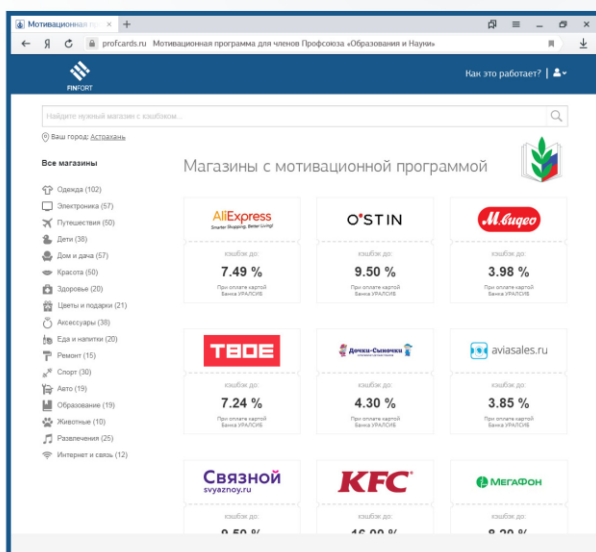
Мотивационная п
← Я profcards.ru Мотивационная программа для членов Профсоюза «Образования и Науки»

FINFORT
Как это работает? |

Найдите нужный магазин с кэшбэком...
Ваш город: Астрахань

Все магазины
Одежда (102)
Электроника (57)
Путешествия (50)
Дети (38)
Дом и дача (57)
Красота (50)
Здоровье (20)
Цветы и подарки (21)
Аксессуары (38)
Еда и напитки (20)
Ремонт (15)
Спорт (30)
Авто (19)
Образование (19)
Животные (10)
Развлечения (25)
Интернет и связь (12)

Магазины с мотивационной программой

AliExpress
Smarter Shopping, Better Living!
кэшбэк до:
7.49 %
При оплате картой Банка УРАЛСИБ

O'STIN
кэшбэк до:
9.50 %
При оплате картой Банка УРАЛСИБ

М.видео
кэшбэк до:
3.98 %
При оплате картой Банка УРАЛСИБ

ТВОЕ
кэшбэк до:
7.24 %
При оплате картой Банка УРАЛСИБ

Дочки-Сыночки
кэшбэк до:
4.30 %
При оплате картой Банка УРАЛСИБ

aviasales.ru
кэшбэк до:
3.85 %
При оплате картой Банка УРАЛСИБ

Связной
svyaznoy.ru
кэшбэк до:
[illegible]

KFC
кэшбэк до:
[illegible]

МегаФон
кэшбэк до:
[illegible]